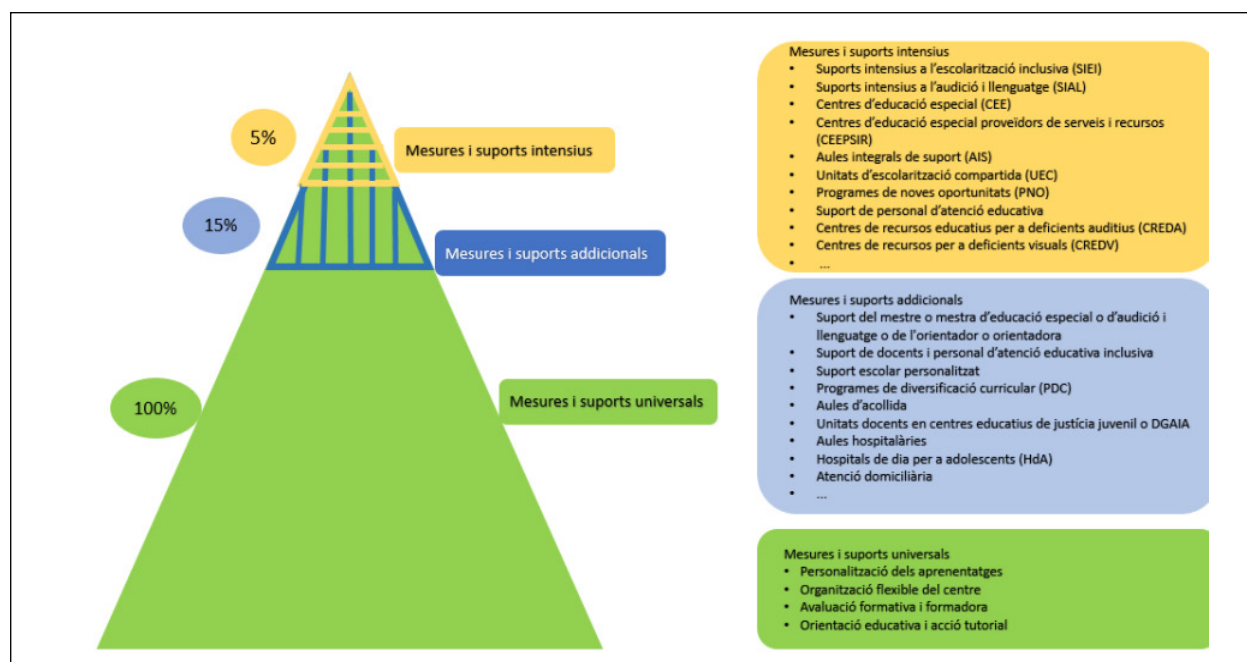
5%

Mesures i suports intensius

15%

Mesures i suports addicionals

100%

Mesures i suports universals

Mesures i suports intensius
• Suports intensius a l'escolarització inclusiva (SIEI)
• Suports intensius a l'audició i llenguatge (SIAL)
• Centres d'educació especial (CEE)
• Centres d'educació especial proveïdors de serveis i recursos (CEEPSIR)
• Aules integrals de suport (AIS)
• Unitats d'escolarització compartida (UEC)
• Programes de noves oportunitats (PNO)
• Suport de personal d'atenció educativa
• Centres de recursos educatius per a deficients auditius (CREDA)
• Centres de recursos per a deficients visuals (CREDV)
• ...

Mesures i suports addicionals
• Suport del mestre o mestra d'educació especial o d'audició i llenguatge o de l'orientador o orientadora
• Suport de docents i personal d'atenció educativa inclusiva
• Suport escolar personalitzat
• Programes de diversificació curricular (PDC)
• Aules d'acollida
• Unitats docents en centres educatius de justícia juvenil o DGAIA
• Aules hospitalàries
• Hospitals de dia per a adolescents (HdA)
• Atenció domiciliària
• ...

Mesures i suports universals
• Personalització dels aprenentatges
• Organització flexible del centre
• Avaluació formativa i formadora
• Orientació educativa i acció tutorial